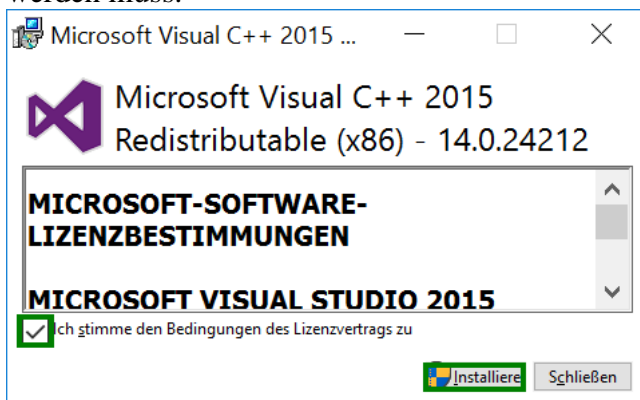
werden muss.

Microsoft Visual C++ 2015 ...

Microsoft Visual C++ 2015 Redistributable (x86) - 14.0.24212

MICROSOFT-SOFTWARE-LIZENZBESTIMMUNGEN

MICROSOFT VISUAL STUDIO 2015

Ich stimme den Bedingungen des Lizenzvertrags zu

Installieren

Schließen